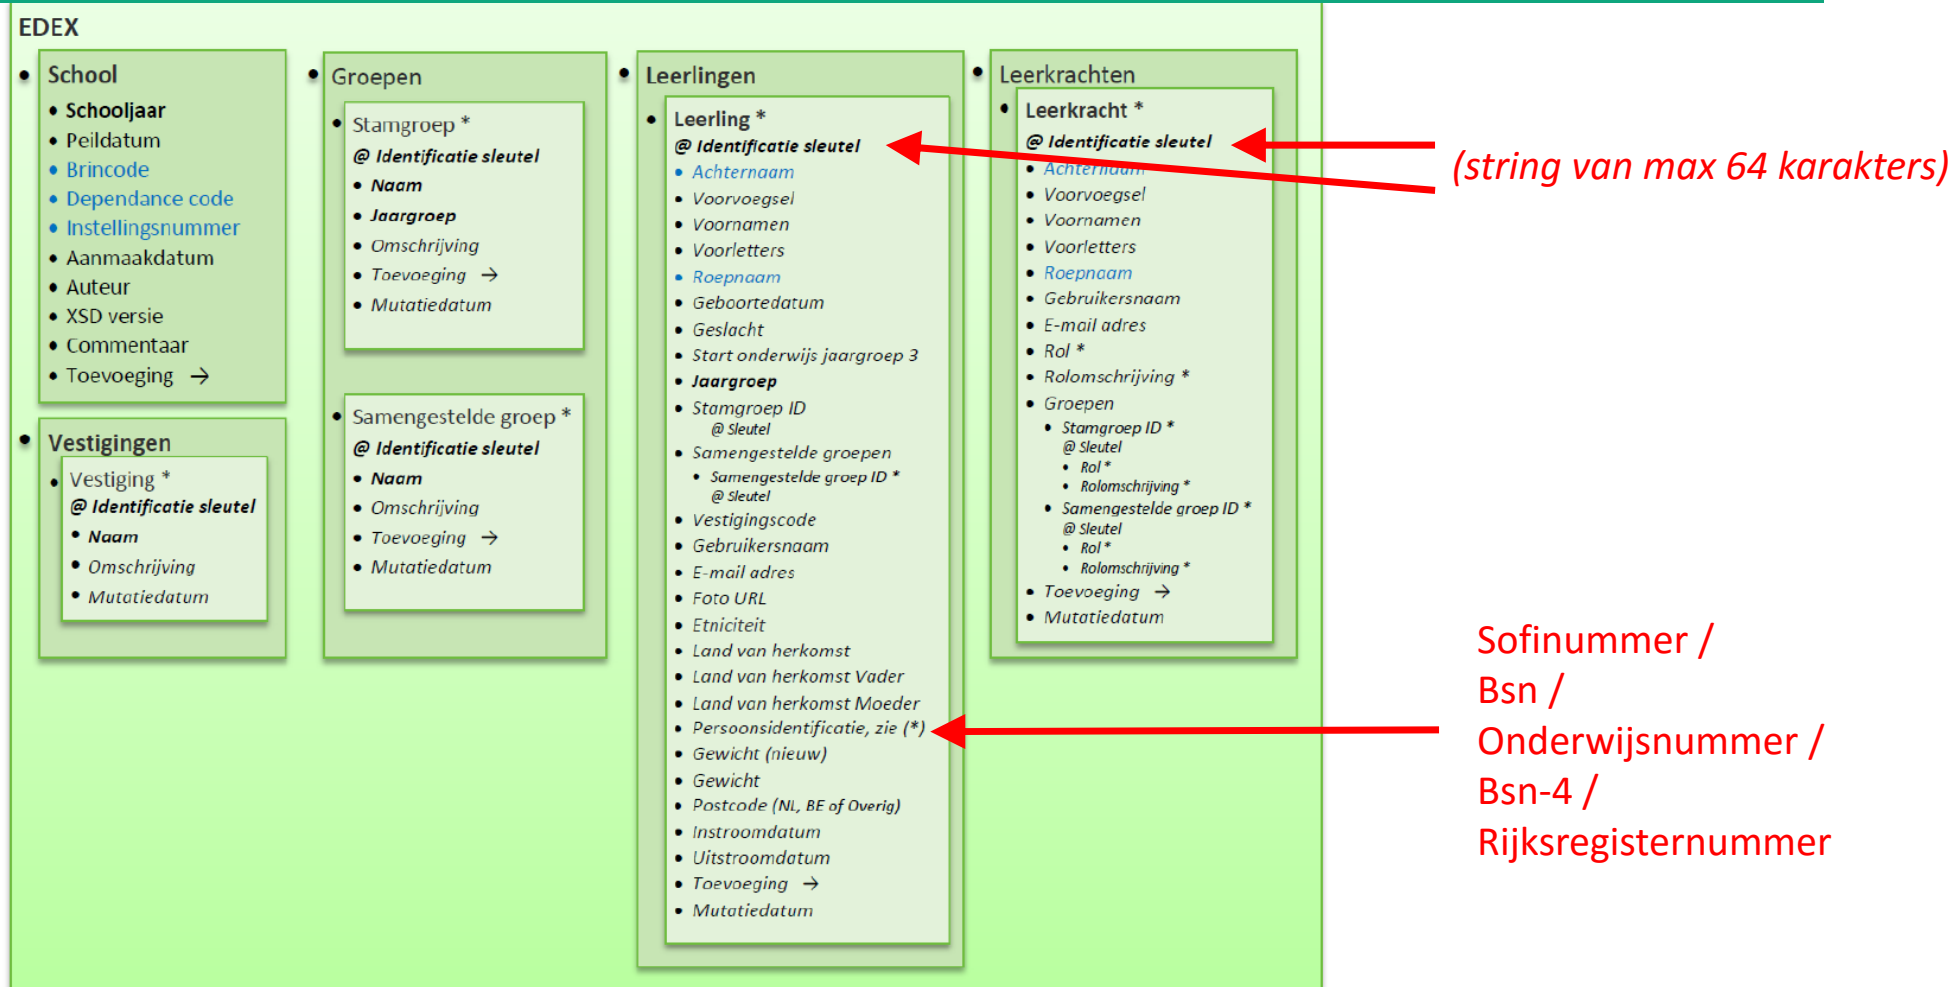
EDEX

- School
- **Schooljaar**
- Peildatum
- Brincode
- Dependance code
- Instellingsnummer
- Aanmaakdatum
- Auteur
- XSD versie
- Commentaar
- Toevoeging →

- Vestigingen
- Vestiging *
@ ***Identificatie sleutel***
- ***Naam***
- *Omschrijving*
- *Mutatiedatum*

- Groepen
- Stamgroep *
@ ***Identificatie sleutel***
- ***Naam***
- ***Jaargroep***
- *Omschrijving*
- *Toevoeging* →
- *Mutatiedatum*

- Samengestelde groep *
@ ***Identificatie sleutel***
- ***Naam***
- *Omschrijving*
- *Toevoeging* →
- *Mutatiedatum*

- Leerlingen
- Leerling *
@ ***Identificatie sleutel***
- *Achternaam*
- *Voorvoegsel*
- *Voornamen*
- *Voorletters*
- *Roepnaam*
- *Geboortedatum*
- *Geslacht*
- *Start onderwijs jaargroep 3*
- ***Jaargroep***
- *Stamgroep ID*
*@ Sleutel*
- *Samengestelde groepen*
- *Samengestelde groep ID **
*@ Sleutel*
- *Vestigingscode*
- *Gebruikersnaam*
- *E-mail adres*
- *Foto URL*
- *Etniciteit*
- *Land van herkomst*
- *Land van herkomst Vader*
- *Land van herkomst Moeder*
- *Persoonsidentificatie, zie (*)*
- *Gewicht (nieuw)*
- *Gewicht*
- *Postcode (NL, BE of Overig)*
- *Instroomdatum*
- *Uitstroomdatum*
- *Toevoeging* →
- *Mutatiedatum*

- Leerkrachten
- Leerkracht *
@ ***Identificatie sleutel***
- *Achternaam*
- *Voorvoegsel*
- *Voornamen*
- *Voorletters*
- *Roepnaam*
- *Gebruikersnaam*
- *E-mail adres*
- *Rol **
- *Rolomschrijving **
- *Groepen*
- *Stamgroep ID **
*@ Sleutel*
- *Rol **
- *Rolomschrijving **
- *Samengestelde groep ID **
*@ Sleutel*
- *Rol **
- *Rolomschrijving **
- *Toevoeging* →
- *Mutatiedatum*

*(string van max 64 karakters)*

Sofinummer / Bsn / Onderwijsnummer / Bsn-4 / Rijksregisternummer